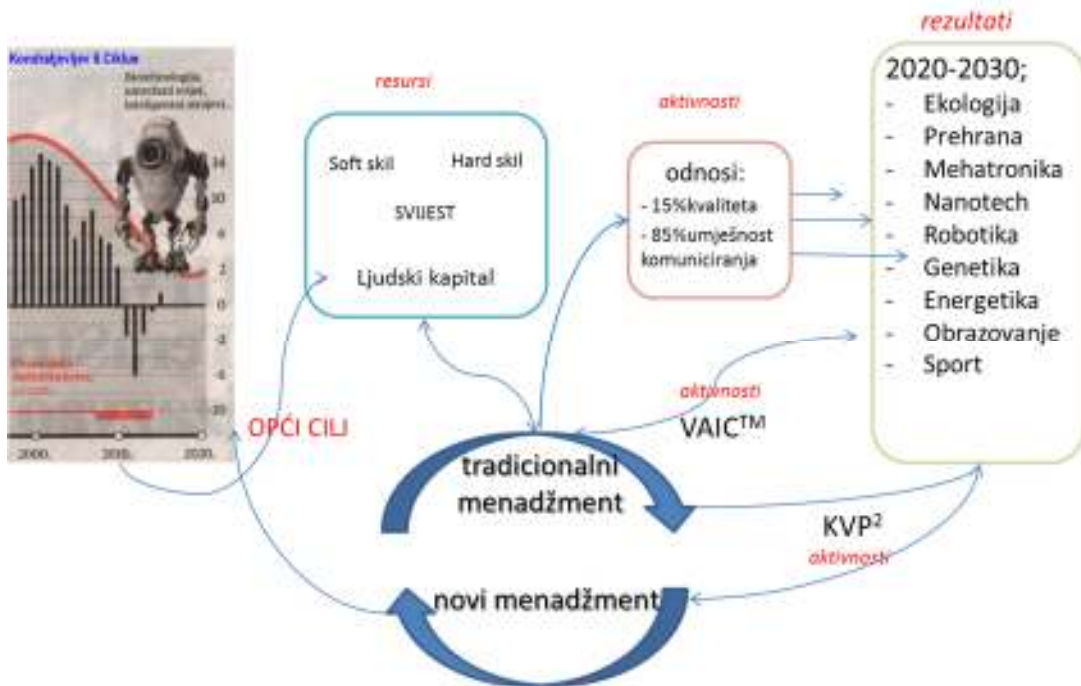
Kondratjevljev 6 Ciklus

Nanotehnologija, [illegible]

14
10
6
2
0
-2
-6
-10

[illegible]

2000. 2010. 2020.

resursi

Soft skil

Hard skil

SVIJEST

Ljudski kapital

aktivnosti

odnosi:
- 15%kvaliteta
- 85%umješnost komuniciranja

rezultati

2020-2030;
- Ekologija
- Prehrana
- Mehatronika
- Nanotech
- Robotika
- Genetika
- Energetika
- Obrazovanje
- Sport

OPĆI CILJ

aktivnosti

VAIC$^{TM}$

tradicionalni menadžment

KVP$^2$

aktivnosti

novi menadžment